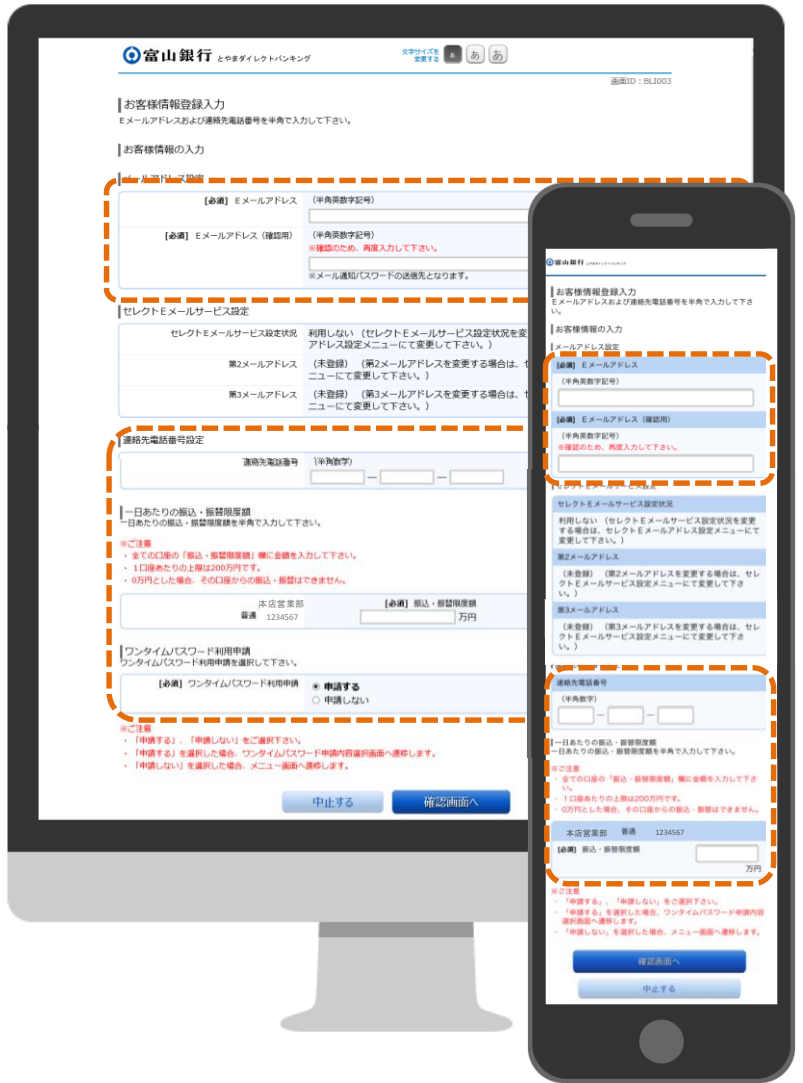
富山銀行 とやまダイレクトバンキング

文字サイズを変更する あ あ あ

画面ID：BLI003

お客様情報登録入力
Eメールアドレスおよび連絡先電話番号を半角で入力して下さい。

お客様情報の入力

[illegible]

| | |
|---|---|
| [必須] Eメールアドレス | (半角英数字記号) |
| [必須] Eメールアドレス（確認用） | (半角英数字記号) ※確認のため、再度入力して下さい。 ※メール通知パスワードの送信先となります。 |

セレクトEメールサービス設定

| | |
|---|---|
| セレクトEメールサービス設定状況 | 利用しない（セレクトEメールサービス設定状況を変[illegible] アドレス設定メニューにて変更して下さい。） |
| 第2メールアドレス | （未登録）（第2メールアドレスを変更する場合は、セ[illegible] ニューにて変更して下さい。） |
| 第3メールアドレス | （未登録）（第3メールアドレスを変更する場合は、セ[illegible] ニューにて変更して下さい。） |

連絡先電話番号設定

| | |
|---|---|
| 連絡先電話番号 | (半角数字) — — |

一日あたりの振込・振替限度額
一日あたりの振込・振替限度額を半角で入力して下さい。

※ご注意
・全ての口座の「振込・振替限度額」欄に金額を入力して下さい。
・１口座あたりの上限は200万円です。
・0万円とした場合、その口座からの振込・振替はできません。

| | |
|---|---|
| 本店営業部 普通 1234567 | [必須] 振込・振替限度額 万円 |

ワンタイムパスワード利用申請
ワンタイムパスワード利用申請を選択して下さい。

| | |
|---|---|
| [必須] ワンタイムパスワード利用申請 | ● 申請する ○ 申請しない |

※ご注意
・「申請する」、「申請しない」をご選択下さい。
・「申請する」を選択した場合、ワンタイムパスワード申請内容選択画面へ遷移します。
・「申請しない」を選択した場合、メニュー画面へ遷移します。

中止する　確認画面へ

富山銀行 とやまダイレクトバンキング

お客様情報登録入力
Eメールアドレスおよび連絡先電話番号を半角で入力して下さい。

お客様情報の入力

メールアドレス設定

[必須] Eメールアドレス
(半角英数字記号)

[必須] Eメールアドレス（確認用）
(半角英数字記号)
※確認のため、再度入力して下さい。

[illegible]

セレクトEメールサービス設定状況
利用しない（セレクトEメールサービス設定状況を変更する場合は、セレクトEメールアドレス設定メニューにて変更して下さい。）

第2メールアドレス
（未登録）（第2メールアドレスを変更する場合は、セレクトEメールサービス設定メニューにて変更して下さい。）

第3メールアドレス
（未登録）（第3メールアドレスを変更する場合は、セレクトEメールサービス設定メニューにて変更して下さい。）

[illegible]

連絡先電話番号
(半角数字)
— —

一日あたりの振込・振替限度額
一日あたりの振込・振替限度額を半角で入力して下さい。

※ご注意
・全ての口座の「振込・振替限度額」欄に金額を入力して下さい。
・１口座あたりの上限は200万円です。
・0万円とした場合、その口座からの振込・振替はできません。

本店営業部 普通 1234567
[必須] 振込・振替限度額
万円

※ご注意
・「申請する」、「申請しない」をご選択下さい。
・「申請する」を選択した場合、ワンタイムパスワード申請内容選択画面へ遷移します。
・「申請しない」を選択した場合、メニュー画面へ遷移します。

確認画面へ
中止する